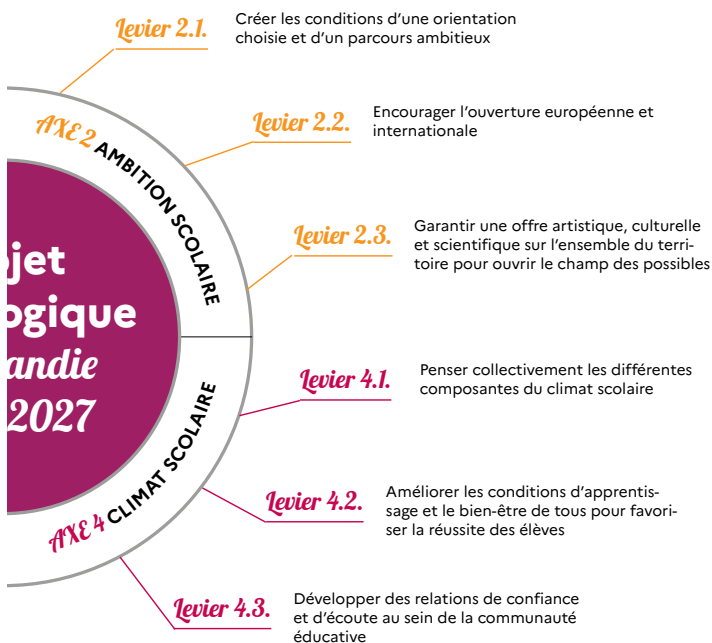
Levier 2.1.
Créer les conditions d'une orientation choisie et d'un parcours ambitieux

AXE 2 AMBITION SCOLAIRE

Levier 2.2.
Encourager l'ouverture européenne et internationale

Levier 2.3.
Garantir une offre artistique, culturelle et scientifique sur l'ensemble du territoire pour ouvrir le champ des possibles

ojet
ogique
andie
2027

AXE 4 CLIMAT SCOLAIRE

Levier 4.1.
Penser collectivement les différentes composantes du climat scolaire

Levier 4.2.
Améliorer les conditions d'apprentissage et le bien-être de tous pour favoriser la réussite des élèves

Levier 4.3.
Développer des relations de confiance et d'écoute au sein de la communauté éducative